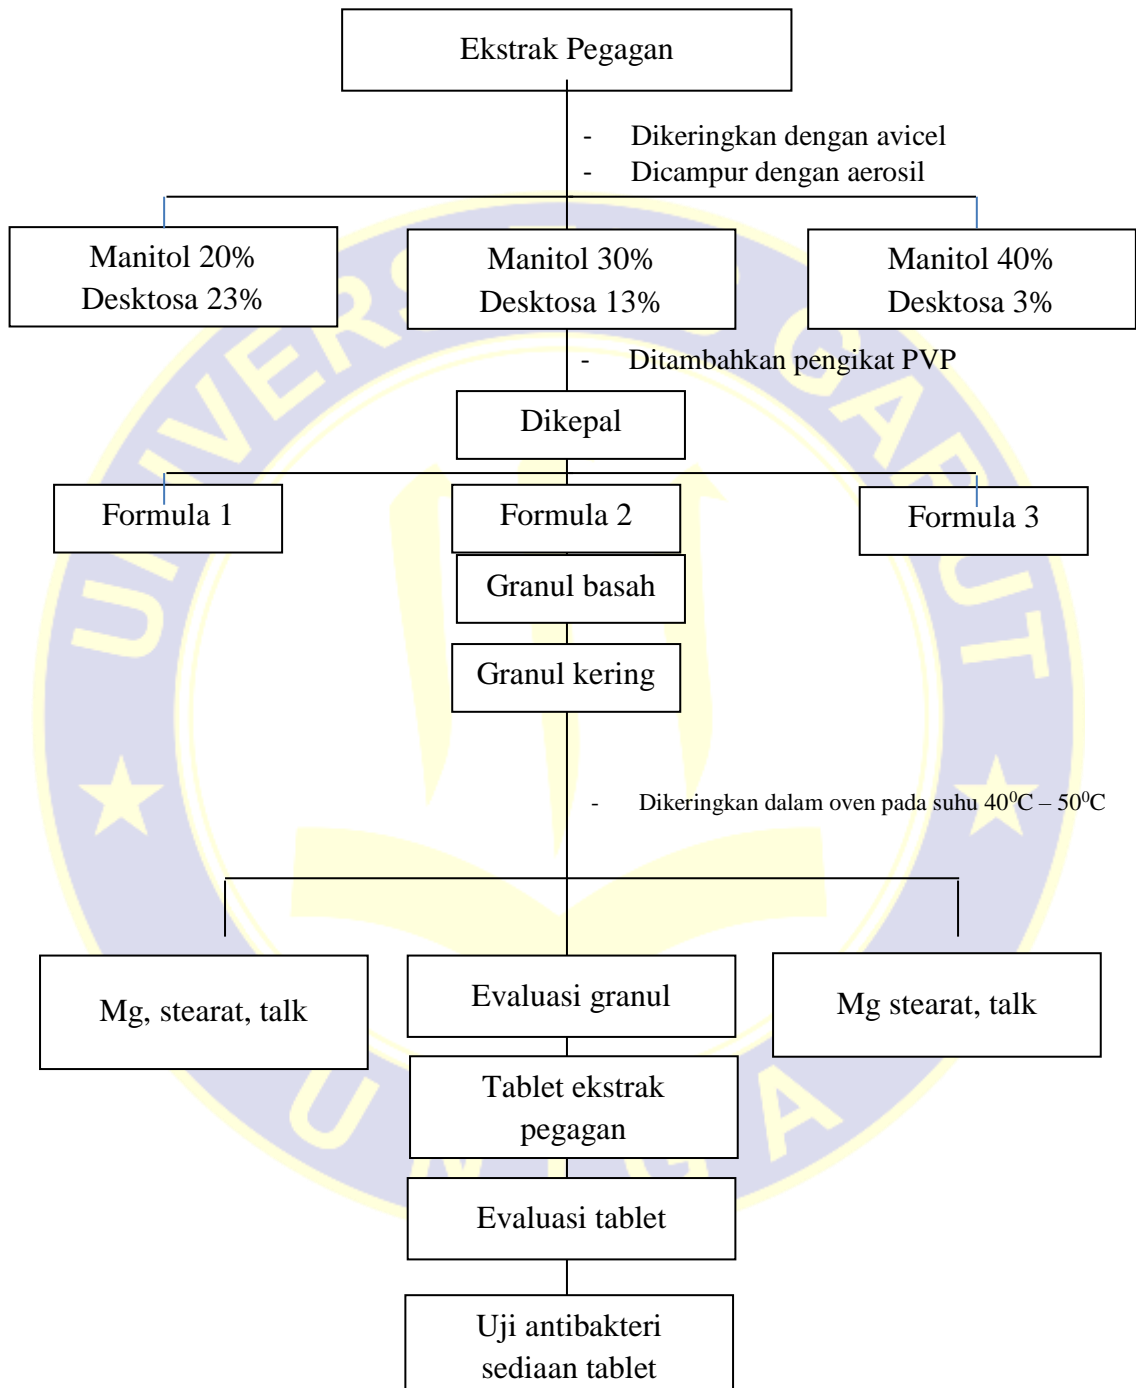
Ekstrak Pegagan

- Dikeringkan dengan avicel
- Dicampur dengan aerosil

Manitol 20%
Desktosa 23%

Manitol 30%
Desktosa 13%

Manitol 40%
Desktosa 3%

- Ditambahkan pengikat PVP

Dikepal

Formula 1

Formula 2

Formula 3

Granul basah

Granul kering

- Dikeringkan dalam oven pada suhu $40^0C - 50^0C$

Mg, stearat, talk

Evaluasi granul

Mg stearat, talk

Tablet ekstrak pegagan

Evaluasi tablet

Uji antibakteri sediaan tablet